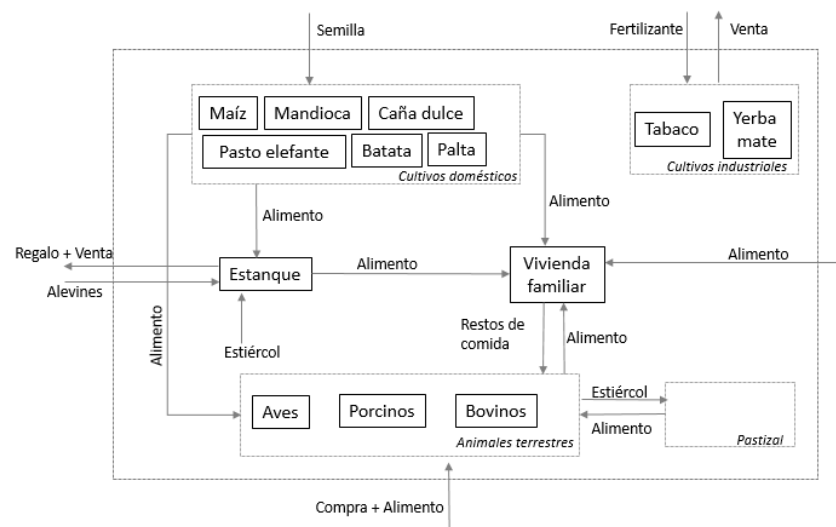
Semilla

Fertilizante

Venta

Maíz

Mandioca

Caña dulce

Pasto elefante

Batata

Palta

Cultivos domésticos

Tabaco

Yerba mate

Cultivos industriales

Alimento

Alimento

Regalo + Venta

Alevines

Estanque

Alimento

Vivienda familiar

Alimento

Alimento

Estiércol

Restos de comida

Alimento

Aves

Porcinos

Bovinos

Animales terrestres

Estiércol

Alimento

Pastizal

Compra + Alimento